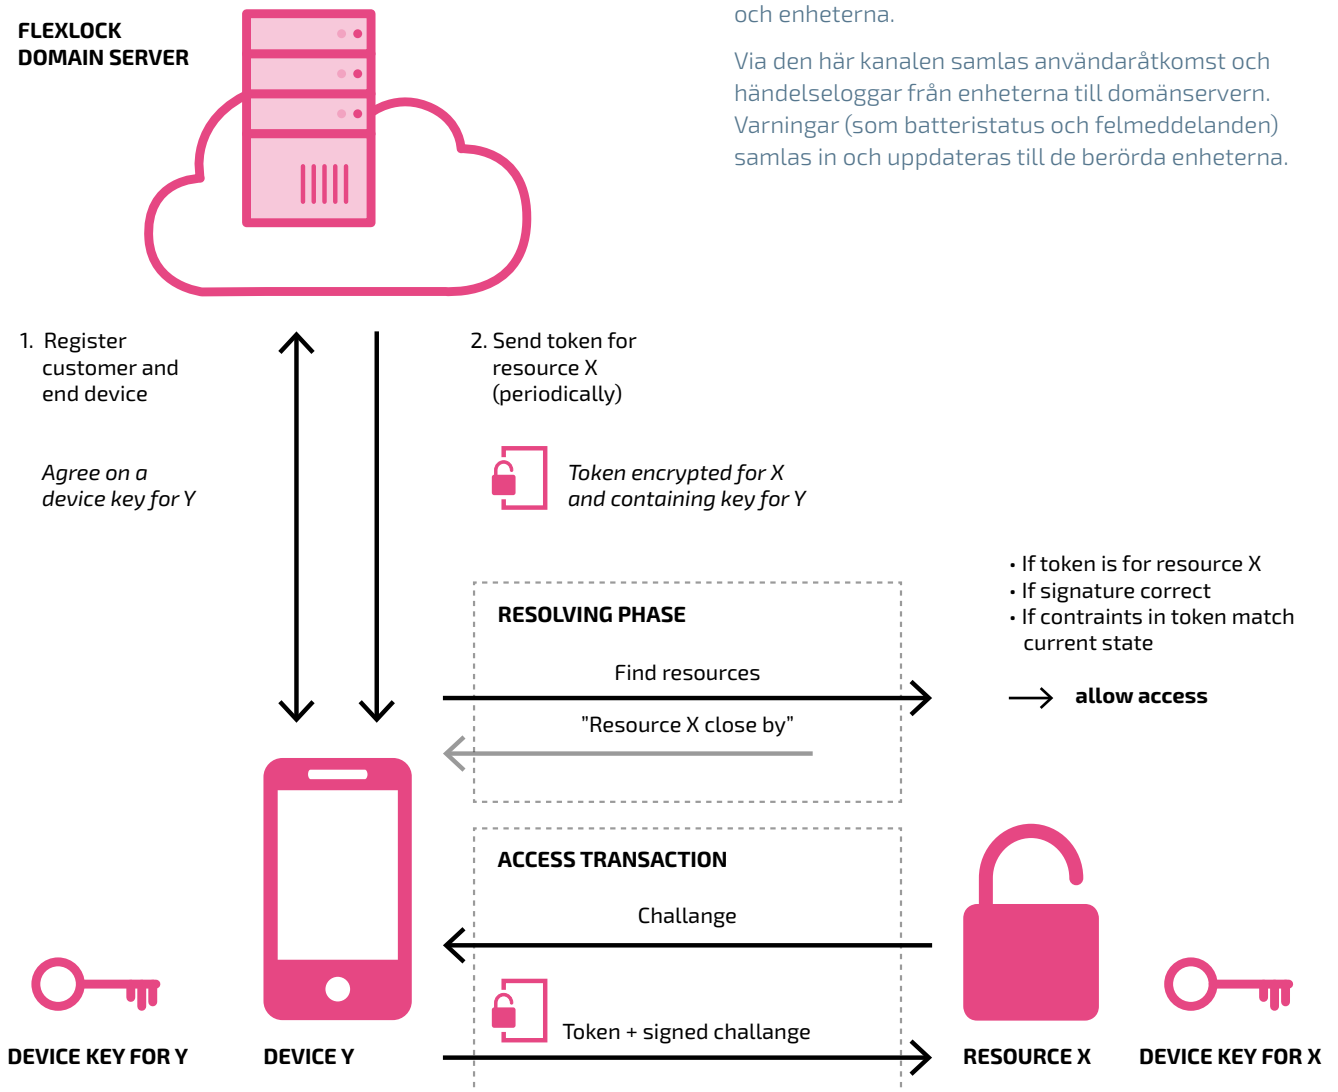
och enheterna.

Via den här kanalen samlas användaråtkomst och händelseloggar från enheterna till domänservern. Varningar (som batteristatus och felmeddelanden) samlas in och uppdateras till de berörda enheterna.

FLEXLOCK
DOMAIN SERVER

1. Register customer and end device

Agree on a device key for Y

2. Send token for resource X (periodically)

Token encrypted for X and containing key for Y

• If token is for resource X
• If signature correct
• If contraints in token match current state

→ allow access

RESOLVING PHASE

Find resources

"Resource X close by"

ACCESS TRANSACTION

Challange

Token + signed challange

DEVICE KEY FOR Y

DEVICE Y

RESOURCE X

DEVICE KEY FOR X